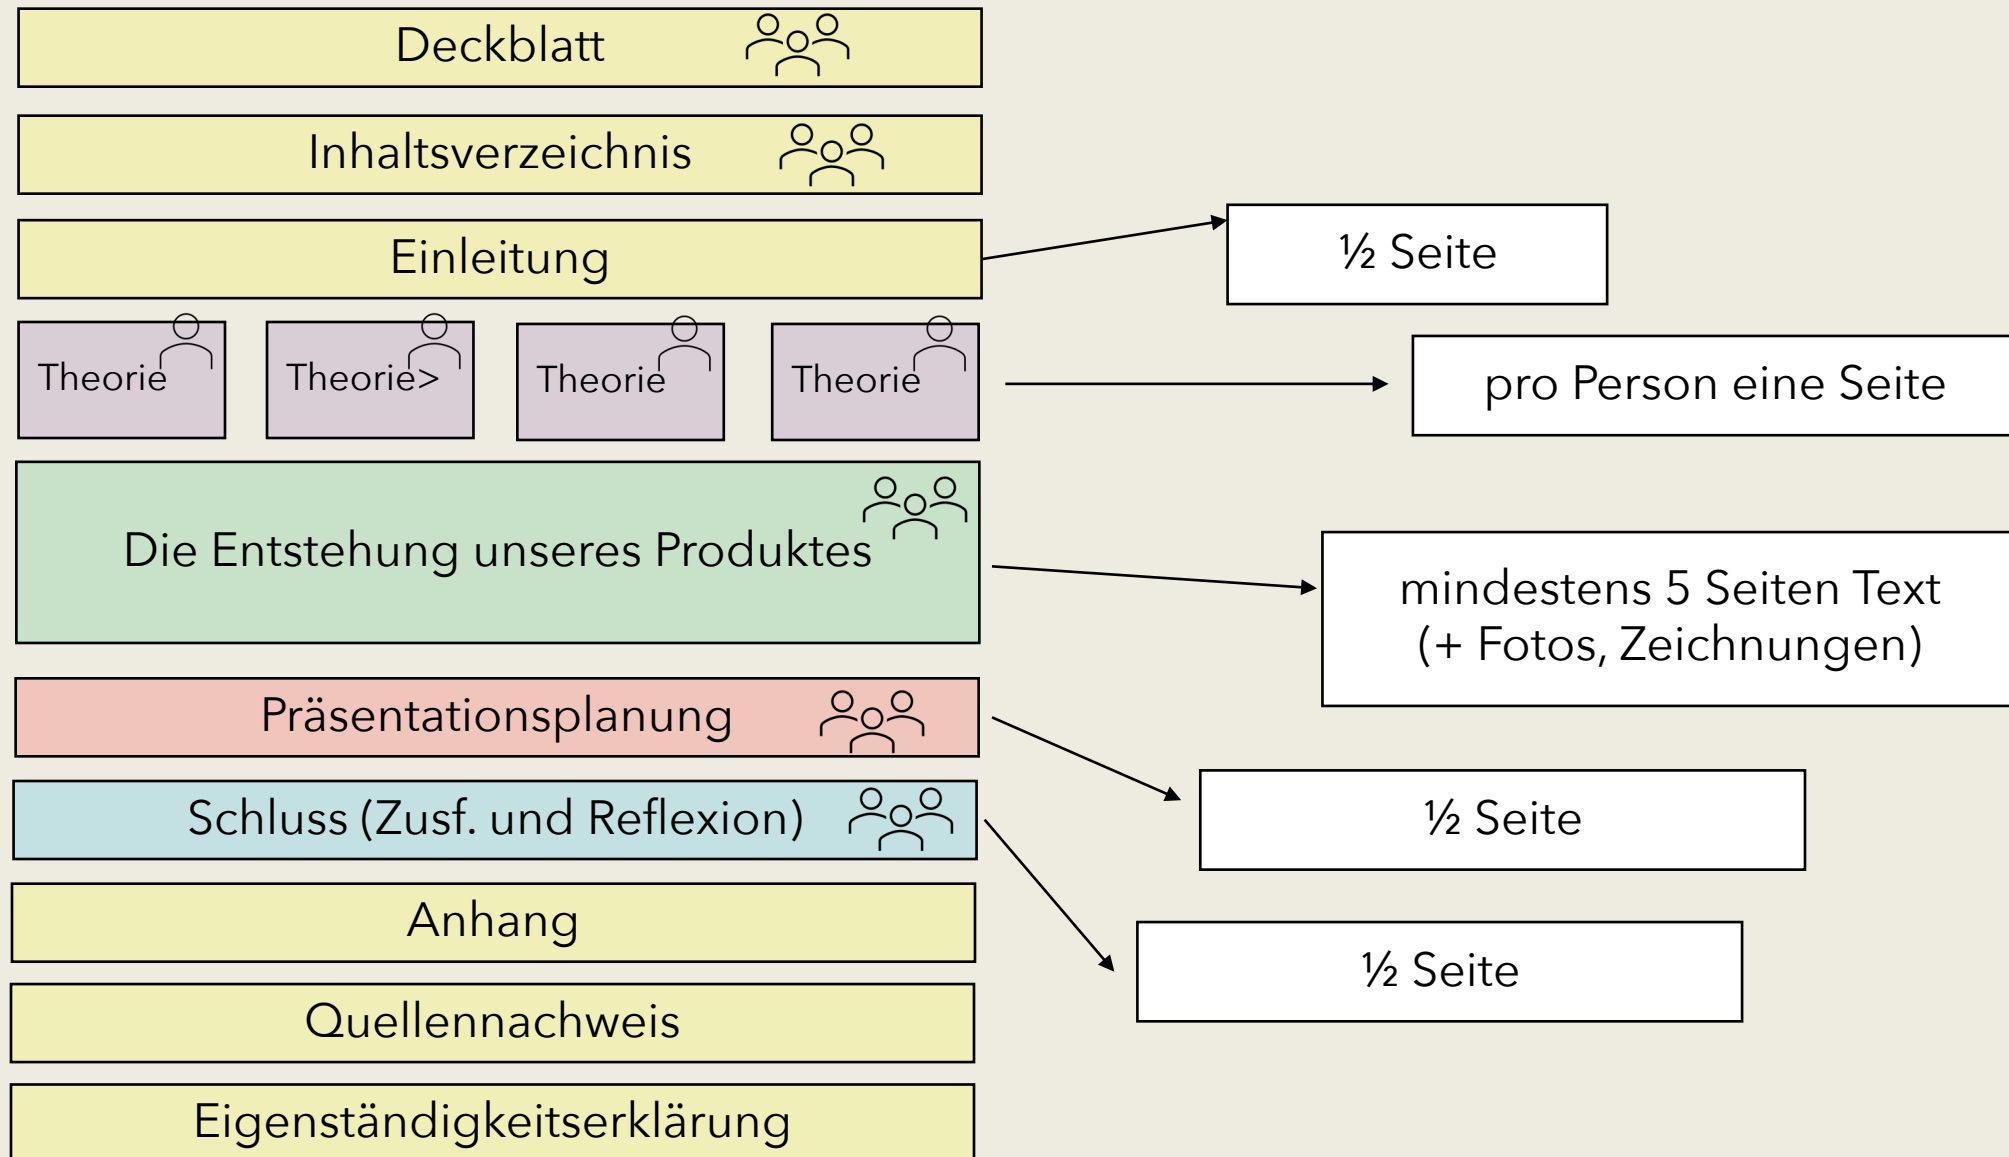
Deckblatt

Inhaltsverzeichnis

Einleitung

½ Seite

Theorie

Theorie>

Theorie

Theorie

pro Person eine Seite

Die Entstehung unseres Produktes

mindestens 5 Seiten Text (+ Fotos, Zeichnungen)

Präsentationsplanung

½ Seite

Schluss (Zusf. und Reflexion)

½ Seite

Anhang

Quellennachweis

Eigenständigkeitserklärung